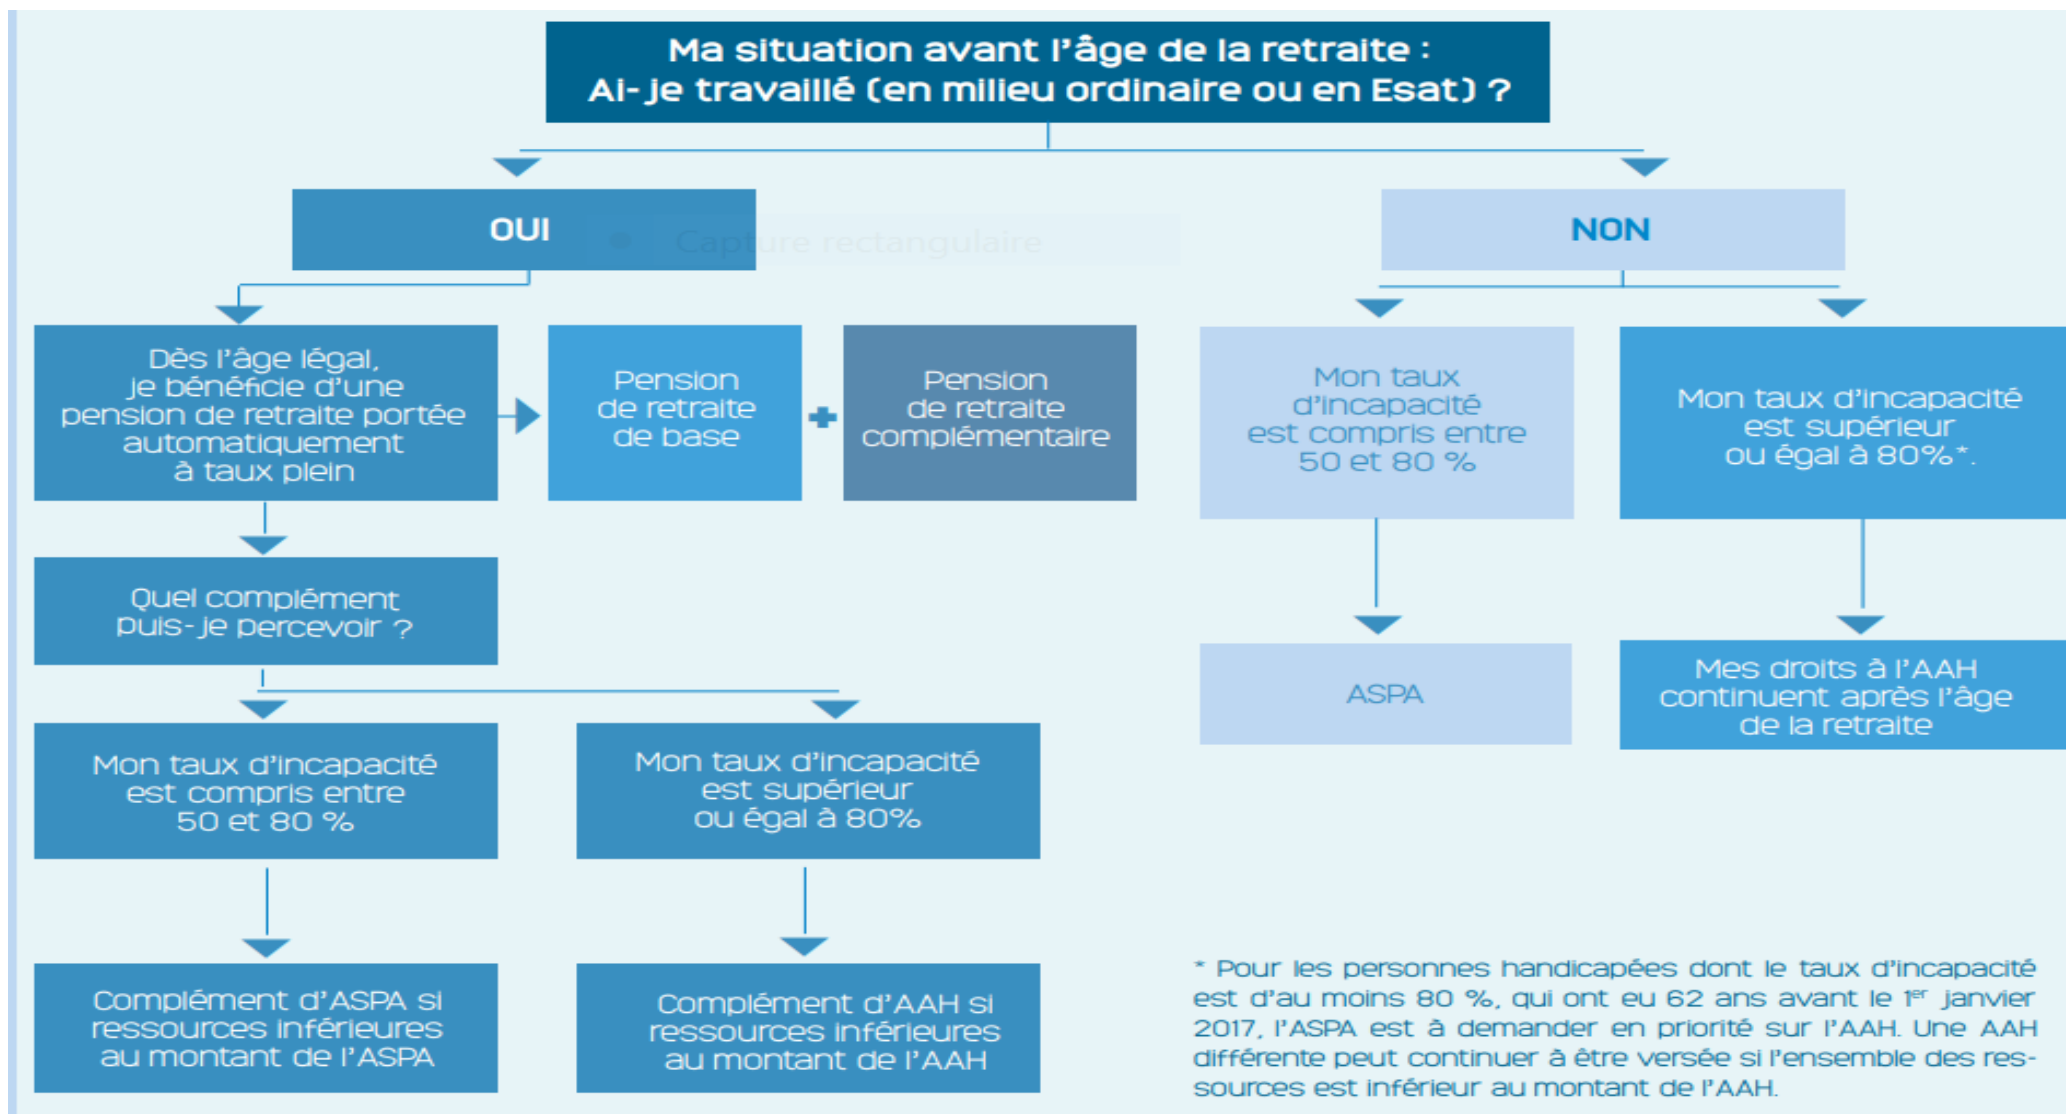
Ma situation avant l'âge de la retraite :
Ai-je travaillé (en milieu ordinaire ou en Esat) ?

OUI

Capture rectangulaire

NON

Dès l'âge légal, je bénéficie d'une pension de retraite portée automatiquement à taux plein

Pension de retraite de base

+

Pension de retraite complémentaire

Quel complément puis-je percevoir ?

Mon taux d'incapacité est compris entre 50 et 80 %

Mon taux d'incapacité est supérieur ou égal à 80%

Complément d'ASPA si ressources inférieures au montant de l'ASPA

Complément d'AAH si ressources inférieures au montant de l'AAH

Mon taux d'incapacité est compris entre 50 et 80 %

Mon taux d'incapacité est supérieur ou égal à 80%*.

ASPA

Mes droits à l'AAH continuent après l'âge de la retraite

* Pour les personnes handicapées dont le taux d'incapacité est d'au moins 80 %, qui ont eu 62 ans avant le 1$^{er}$ janvier 2017, l'ASPA est à demander en priorité sur l'AAH. Une AAH différente peut continuer à être versée si l'ensemble des ressources est inférieur au montant de l'AAH.